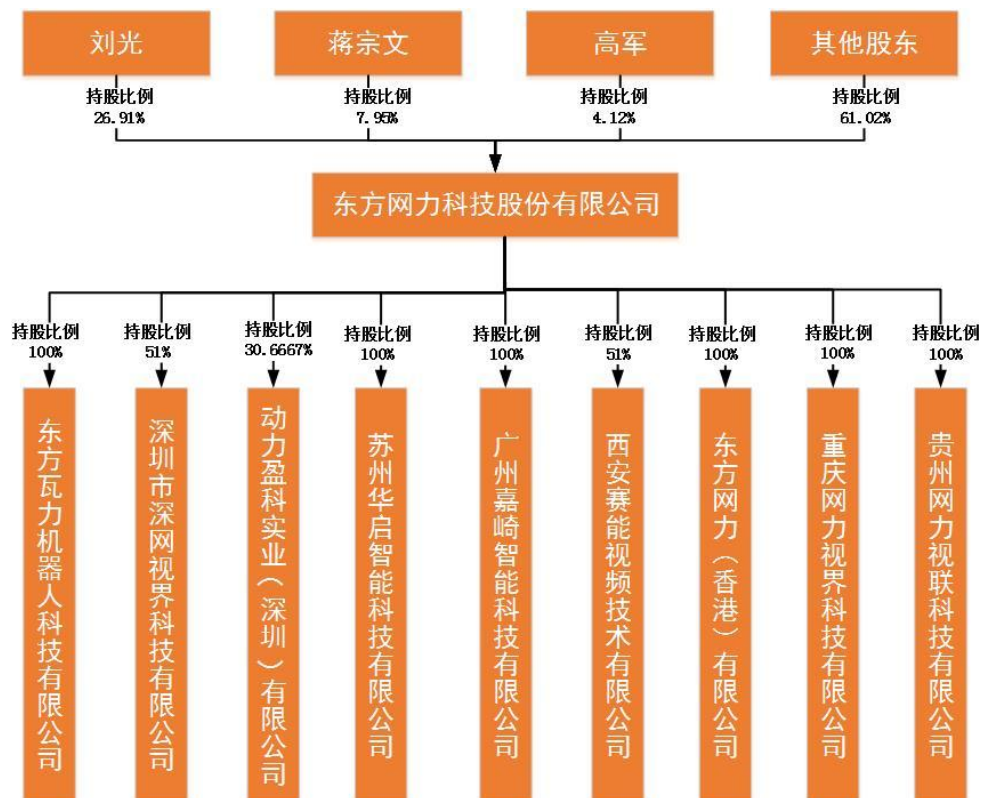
刘光

持股比例
26.91%

蒋宗文

持股比例
7.95%

高军

持股比例
4.12%

其他股东

持股比例
61.02%

东方网力科技股份有限公司

持股比例
100%

东方瓦力机器人科技有限公司

持股比例
51%

深圳市深网视界科技有限公司

持股比例
30.6667%

动力盈科实业（深圳）有限公司

持股比例
100%

苏州华启智能科技有限公司

持股比例
100%

广州嘉崎智能科技有限公司

持股比例
51%

西安赛能视频技术有限公司

持股比例
100%

东方网力（香港）有限公司

持股比例
100%

重庆网力视界科技有限公司

持股比例
100%

贵州网力视联科技有限公司